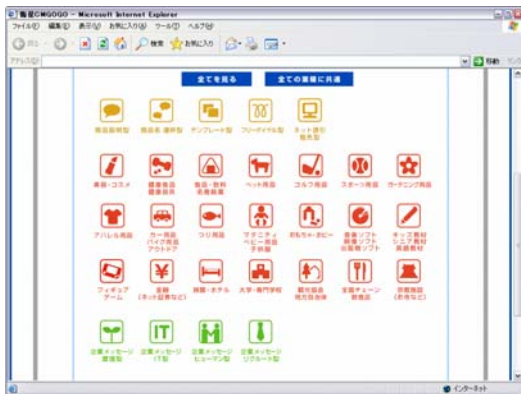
動画CMGOGO - Microsoft Internet Explorer

ファイル(F) 編集(E) 表示(V) お気に入り(A) ツール(T) ヘルプ(H)

戻る 検索 お気に入り

アドレス(D)

移動 リンク

全てを見る 全ての業種に共通

商品説明型 商品名 連呼型 テンプレート型 フリーダイヤル型 ネット通引 販売型

美容・コスメ 健康食品 健康器具 食品・飲料 名産品 ペット用品 ゴルフ用品 スポーツ用品 ガーデニング用品

アパレル用品 カー用品 バイク用品 アウトドア つり用品 マタニティ ベビー用品 子供服 おもちゃ・ホビー 音楽ソフト 映像ソフト 出版物 ソフト キッズ教材 シニア教材 英語教材

フィギュア ゲーム 金融 (ネット証券など) 旅館・ホテル 大学・専門学校 観光施設 地方自治体 全国チェーン 飲食店 宗教施設 (教会など)

企業メッセージ 環境型 企業メッセージ IT型 企業メッセージ ヒューマン型 企業メッセージ リクルート型

インターネット